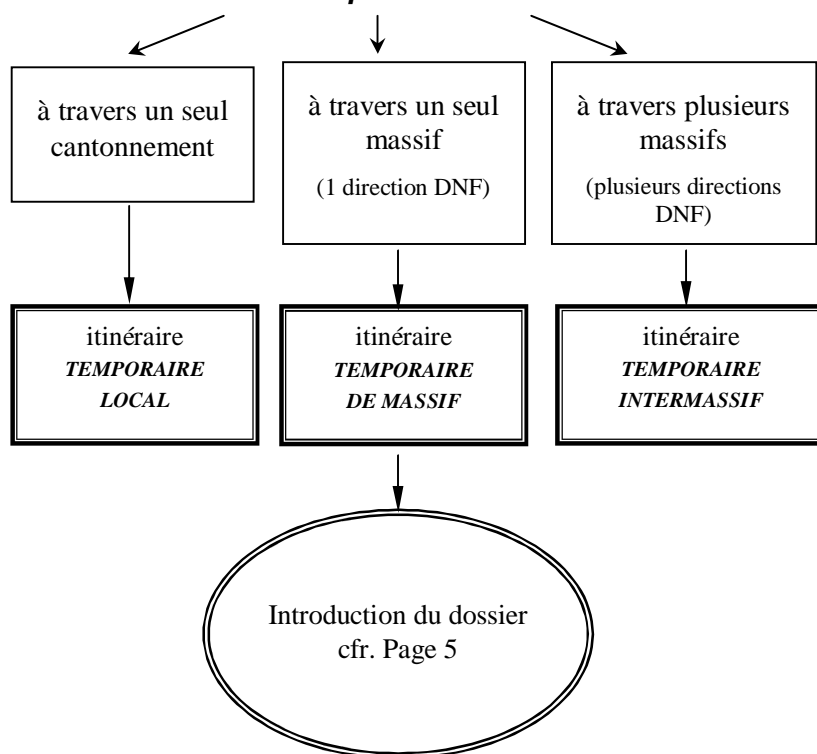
à travers un seul cantonnement

à travers un seul massif

(1 direction DNF)

à travers plusieurs massifs

(plusieurs directions DNF)

itinéraire
***TEMPORAIRE LOCAL***

itinéraire
***TEMPORAIRE DE MASSIF***

itinéraire
***TEMPORAIRE INTERMASSIF***

Introduction du dossier
cfr. Page 5